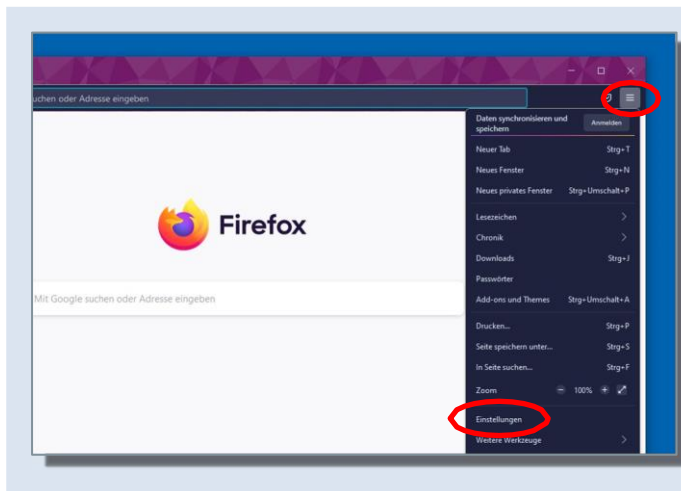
uchen oder Adresse eingeben

Firefox

Mit Google suchen oder Adresse eingeben

Daten synchronisieren und speichern
Anmelden

Neuer Tab Strg+T
Neues Fenster Strg+N
Neues privates Fenster Strg+Umschalt+P

Lesezeichen
Chronik
Downloads Strg+J
Passwörter
Add-ons und Themes Strg+Umschalt+A

Drucken... Strg+P
Seite speichern unter... Strg+S
In Seite suchen... Strg+F
Zoom − 100% +

Einstellungen
Weitere Werkzeuge